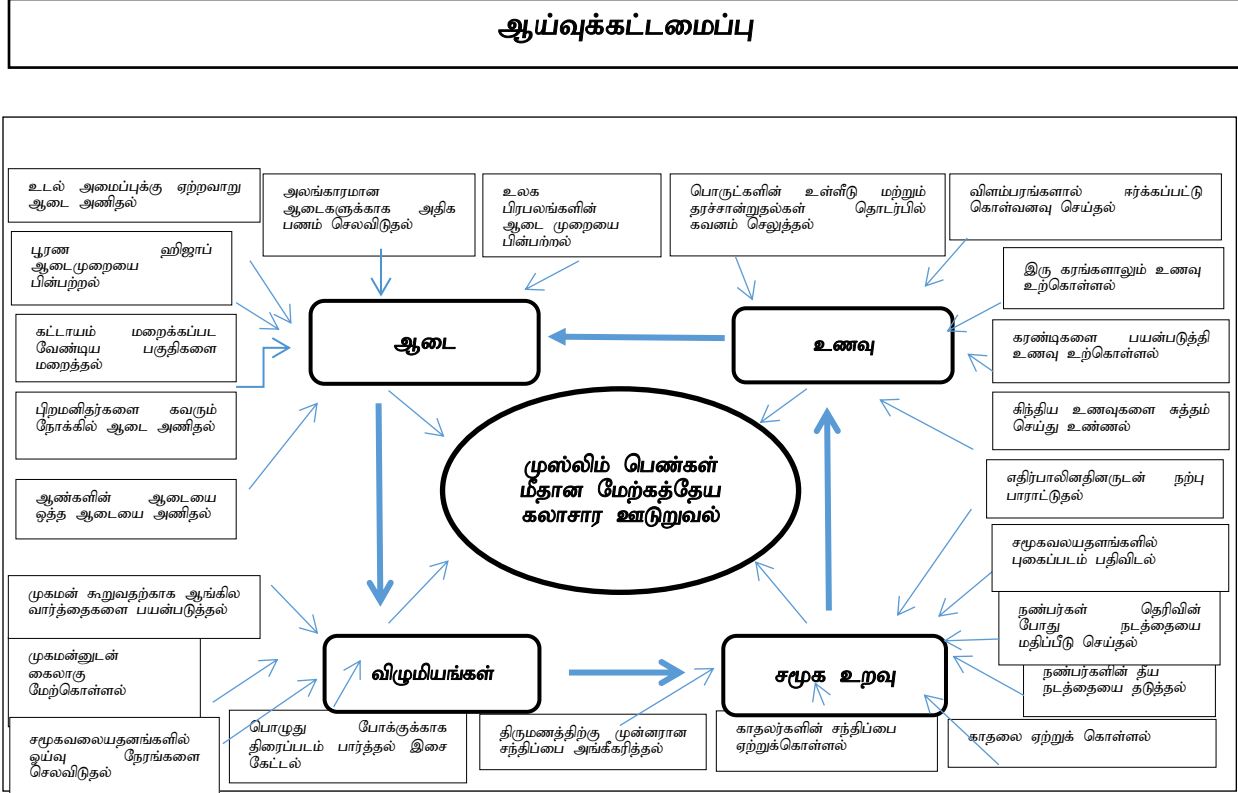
ஆய்வுக்கட்டமைப்பு

உடல் அமைப்புக்கு ஏற்றவாறு ஆடை அணிதல்

அலங்காரமான ஆடைகளுக்காக அதிக பணம் செலவிடுதல்

உலக பிரபலங்களின் ஆடை முறையை பின்பற்றல்

பொருட்களின் உள்ளீடு மற்றும் தரச்சான்றுதல்கள் தொடர்பில் கவனம் செலுத்தல்

விளம்பரங்களால் ஈர்க்கப்பட்டு கொள்வனவு செய்தல்

பூரண ஹிஜாப் ஆடைமுறையை பின்பற்றல்

இரு கரங்களாலும் உணவு உற்கொள்ளல்

கட்டாயம் மறைக்கப்பட வேண்டிய பகுதிகளை மறைத்தல்

ஆடை

உணவு

கரண்டிகளை பயன்படுத்தி உணவு உற்கொள்ளல்

பிறமனிதர்களை கவரும் நோக்கில் ஆடை அணிதல்

சிந்திய உணவுகளை சுத்தம் செய்து உண்ணல்

முஸ்லிம் பெண்கள் மீதான மேற்கத்தேய கலாசார ஊடுறுவல்

ஆண்களின் ஆடையை ஒத்த ஆடையை அணிதல்

எதிர்பாலினதினருடன் நற்பு பாராட்டுதல்

சமூகவலயதளங்களில் புகைப்படம் பதிவிடல்

முகமன் கூறுவதற்காக ஆங்கில வார்த்தைகளை பயன்படுத்தல்

நண்பர்கள் தெரிவின் போது நடத்தையை மதிப்பீடு செய்தல்

முகமன்னுடன் கைலாகு மேற்கொள்ளல்

விழுமியங்கள்

சமூக உறவு

நண்பர்களின் தீய நடத்தையை தடுத்தல்

சமூகவலையதனங்களில் ஓய்வு நேரங்களை செலவிடுதல்

பொழுது போக்குக்காக திரைப்படம் பார்த்தல் இசை கேட்டல்

திருமணத்திற்கு முன்னரான சந்திப்பை அங்கீகரித்தல்

காதலர்களின் சந்திப்பை ஏற்றுக்கொள்ளல்

காதலை ஏற்றுக் கொள்ளல்